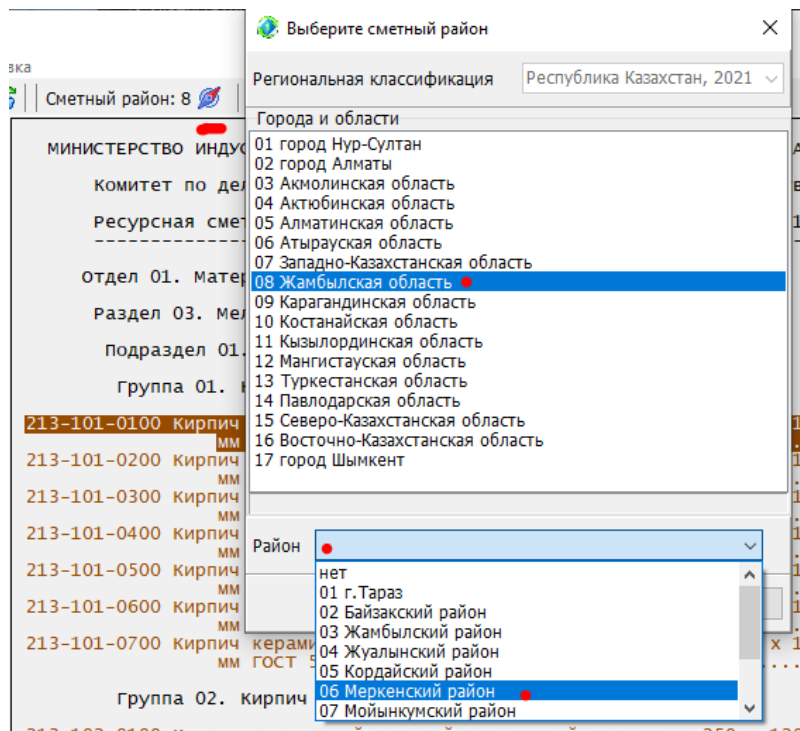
вка
Сметный район: 8
МИНИСТЕРСТВО ИНДУ
Комитет по дел
Ресурсная смет
Отдел 01. Матер
Раздел 03. Мел
Подраздел 01.
Группа 01. К
213-101-0100 Кирпич
мм
213-101-0200 Кирпич
мм
213-101-0300 Кирпич
мм
213-101-0400 Кирпич
мм
213-101-0500 Кирпич
мм
213-101-0600 Кирпич
мм
213-101-0700 Кирпич керами
мм ГОСТ
Группа 02. Кирпич

Выберите сметный район
Региональная классификация
Республика Казахстан, 2021
Города и области
01 город Нур-Султан
02 город Алматы
03 Акмолинская область
04 Актюбинская область
05 Алматинская область
06 Атырауская область
07 Западно-Казахстанская область
08 Жамбылская область
09 Карагандинская область
10 Костанайская область
11 Кызылординская область
12 Мангистауская область
13 Туркестанская область
14 Павлодарская область
15 Северо-Казахстанская область
16 Восточно-Казахстанская область
17 город Шымкент
Район
нет
01 г.Тараз
02 Байзакский район
03 Жамбылский район
04 Жуалынский район
05 Кордайский район
06 Меркенский район
07 Мойынкумский район